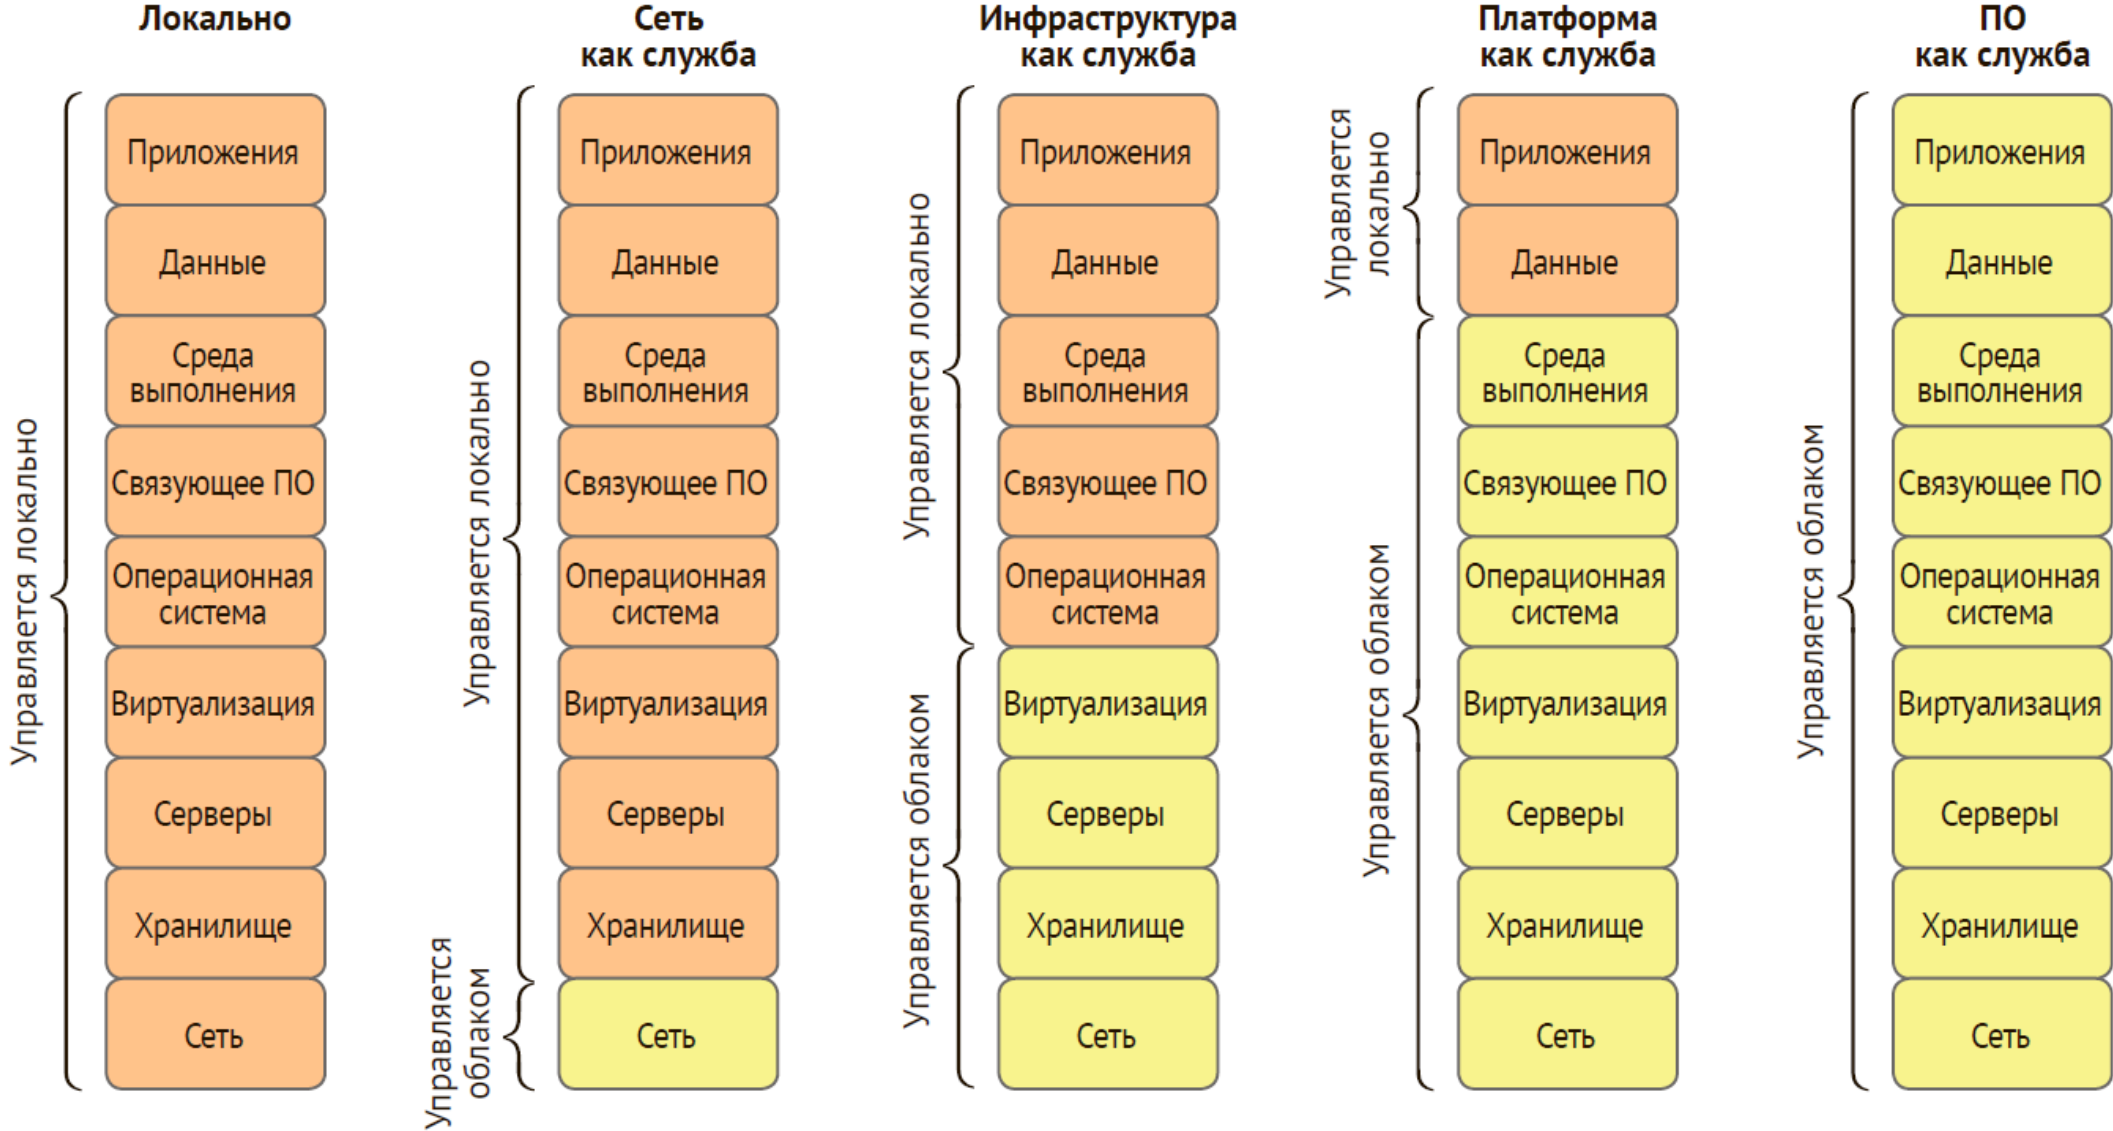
Локально

Управляется локально

Приложения
Данные
Среда выполнения
Связующее ПО
Операционная система
Виртуализация
Серверы
Хранилище
Сеть

Сеть как служба

Управляется локально

Управляется облаком

Приложения
Данные
Среда выполнения
Связующее ПО
Операционная система
Виртуализация
Серверы
Хранилище
Сеть

Инфраструктура как служба

Управляется локально

Управляется облаком

Приложения
Данные
Среда выполнения
Связующее ПО
Операционная система
Виртуализация
Серверы
Хранилище
Сеть

Платформа как служба

Управляется локально

Управляется облаком

Приложения
Данные
Среда выполнения
Связующее ПО
Операционная система
Виртуализация
Серверы
Хранилище
Сеть

ПО как служба

Управляется облаком

Приложения
Данные
Среда выполнения
Связующее ПО
Операционная система
Виртуализация
Серверы
Хранилище
Сеть